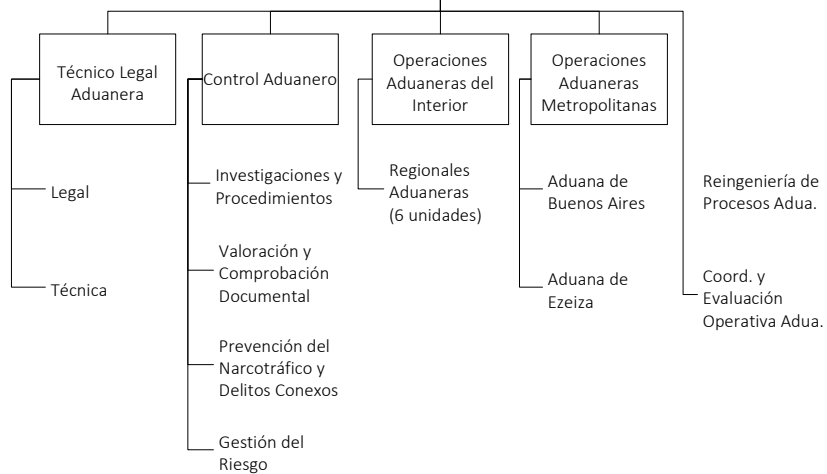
Técnico Legal Aduanera

Legal

Técnica

Control Aduanero

Investigaciones y Procedimientos

Valoración y Comprobación Documental

Prevención del Narcotráfico y Delitos Conexos

Gestión del Riesgo

Operaciones Aduaneras del Interior

Regionales Aduaneras (6 unidades)

Operaciones Aduaneras Metropolitanas

Aduana de Buenos Aires

Aduana de Ezeiza

Reingeniería de Procesos Adua.

Coord. y Evaluación Operativa Adua.